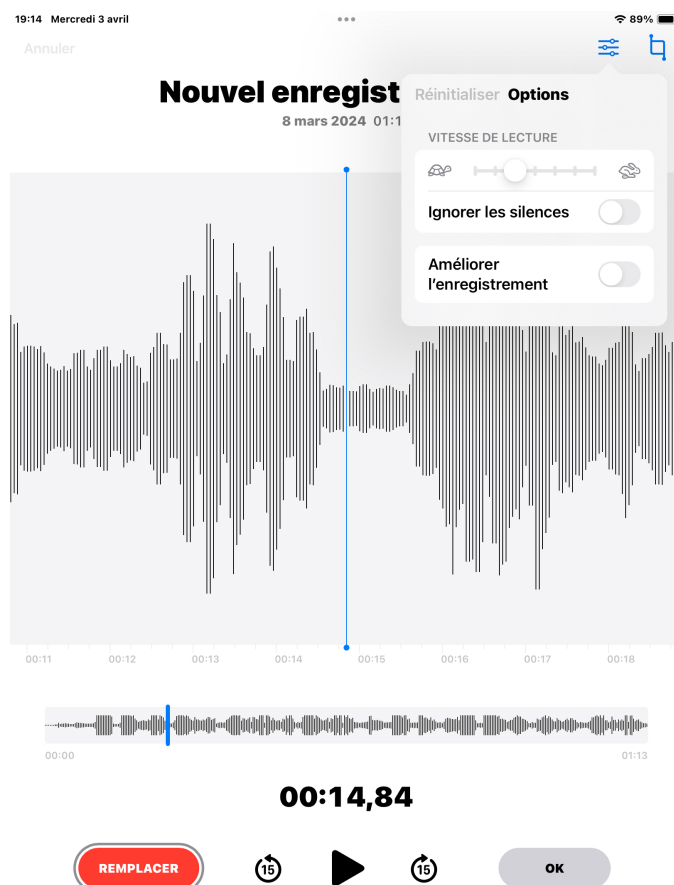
19:14 Mercredi 3 avril
89%

Annuler

Nouvel enregist

8 mars 2024 01:1

Réinitialiser Options

VITESSE DE LECTURE

Ignorer les silences

Améliorer l'enregistrement

00:11 00:12 00:13 00:14 00:15 00:16 00:17 00:18

00:00 01:13

00:14,84

REMPLACER 15 15 OK